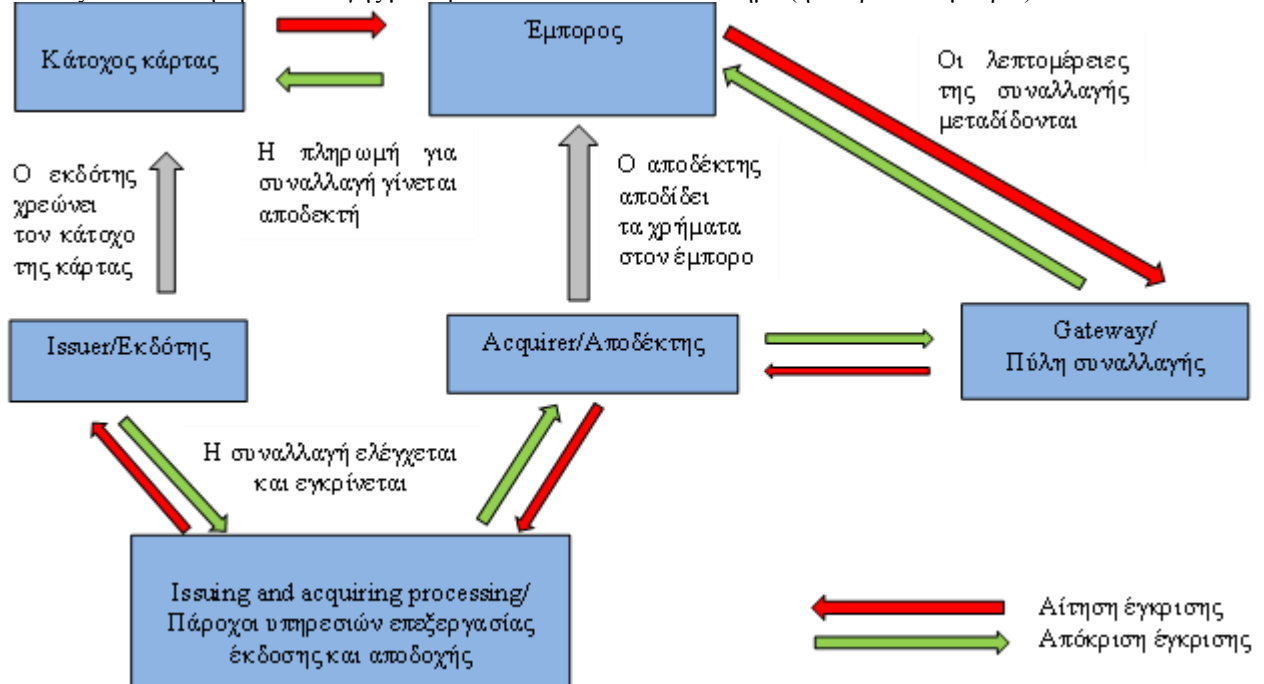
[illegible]

Κάτοχος κάρτας

Έμπορος

Οι λεπτομέρειες της συναλλαγής μεταδίδονται

Ο εκδότης χρεώνει τον κάτοχο της κάρτας

Η πληρωμή για συναλλαγή γίνεται αποδεκτή

Ο αποδέκτης αποδίδει τα χρήματα στον έμπορο

Issuer/Εκδότης

Acquirer/Αποδέκτης

Gateway/ Πύλη συναλλαγής

Η συναλλαγή ελέγχεται και εγκρίνεται

Issuing and acquiring processing/ Πάροχοι υπηρεσιών επεξεργασίας έκδοσης και αποδοχής

Αίτηση έγκρισης

Απόκριση έγκρισης